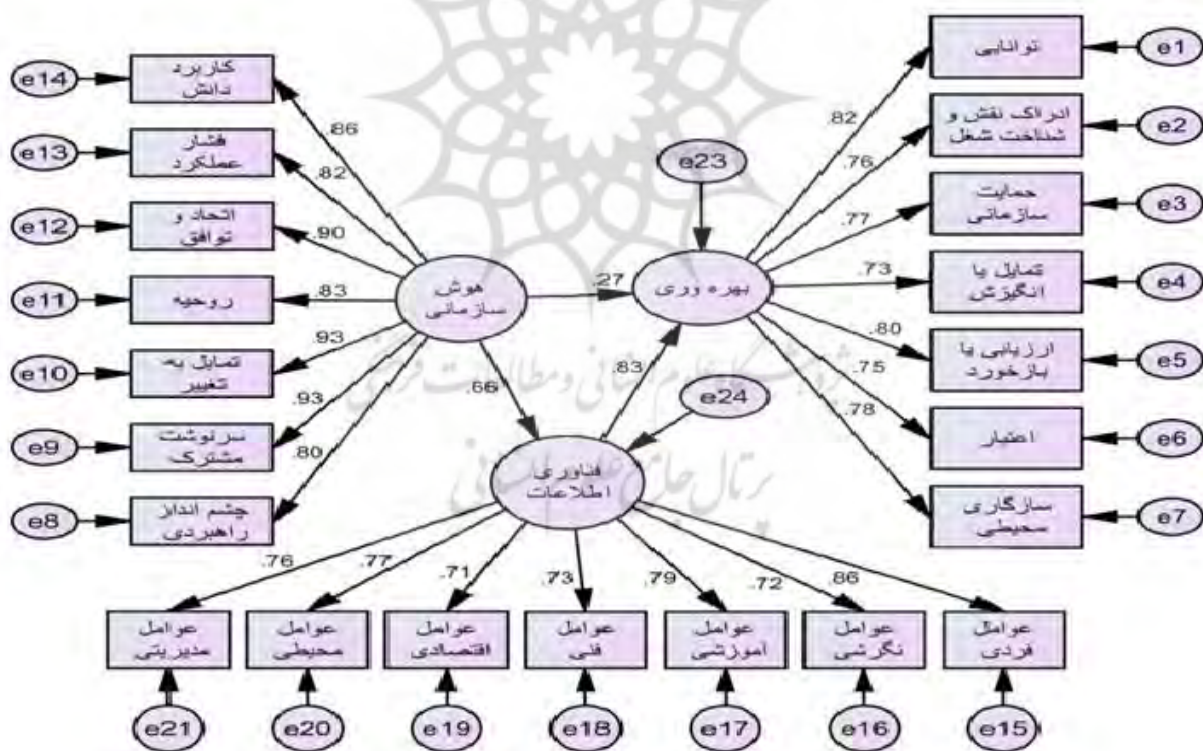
e14 کاربرد دانش
e13 فشار عملکرد
e12 اتحاد و توافق
e11 روحیه
e10 تمایل به تغییر
e9 سرنوشت مشترک
e8 چشم انداز راهبردی

.86
.82
.90
.83
.93
.93
.80

هوش سازمانی

.27

e23

بهره وری

.82
.76
.77
.73
.80
.75
.78

توانایی e1
ادراک نقش و شناخت شغل e2
حمایت سازمانی e3
تمایل یا انگیزش e4
ارزیابی یا بازخورد e5
اعتبار e6
سازگاری محیطی e7

.66
.83

e24

فناوری اطلاعات

.76
.77
.71
.73
.79
.72
.86

عوامل مدیریتی
عوامل محیطی
عوامل اقتصادی
عوامل فنی
عوامل آموزشی
عوامل نگرشی
عوامل فردی

e21
e20
e19
e18
e17
e16
e15

پژوهشگاه علوم انسانی و مطالعات فرهنگی
پرتال جامع علوم انسانی